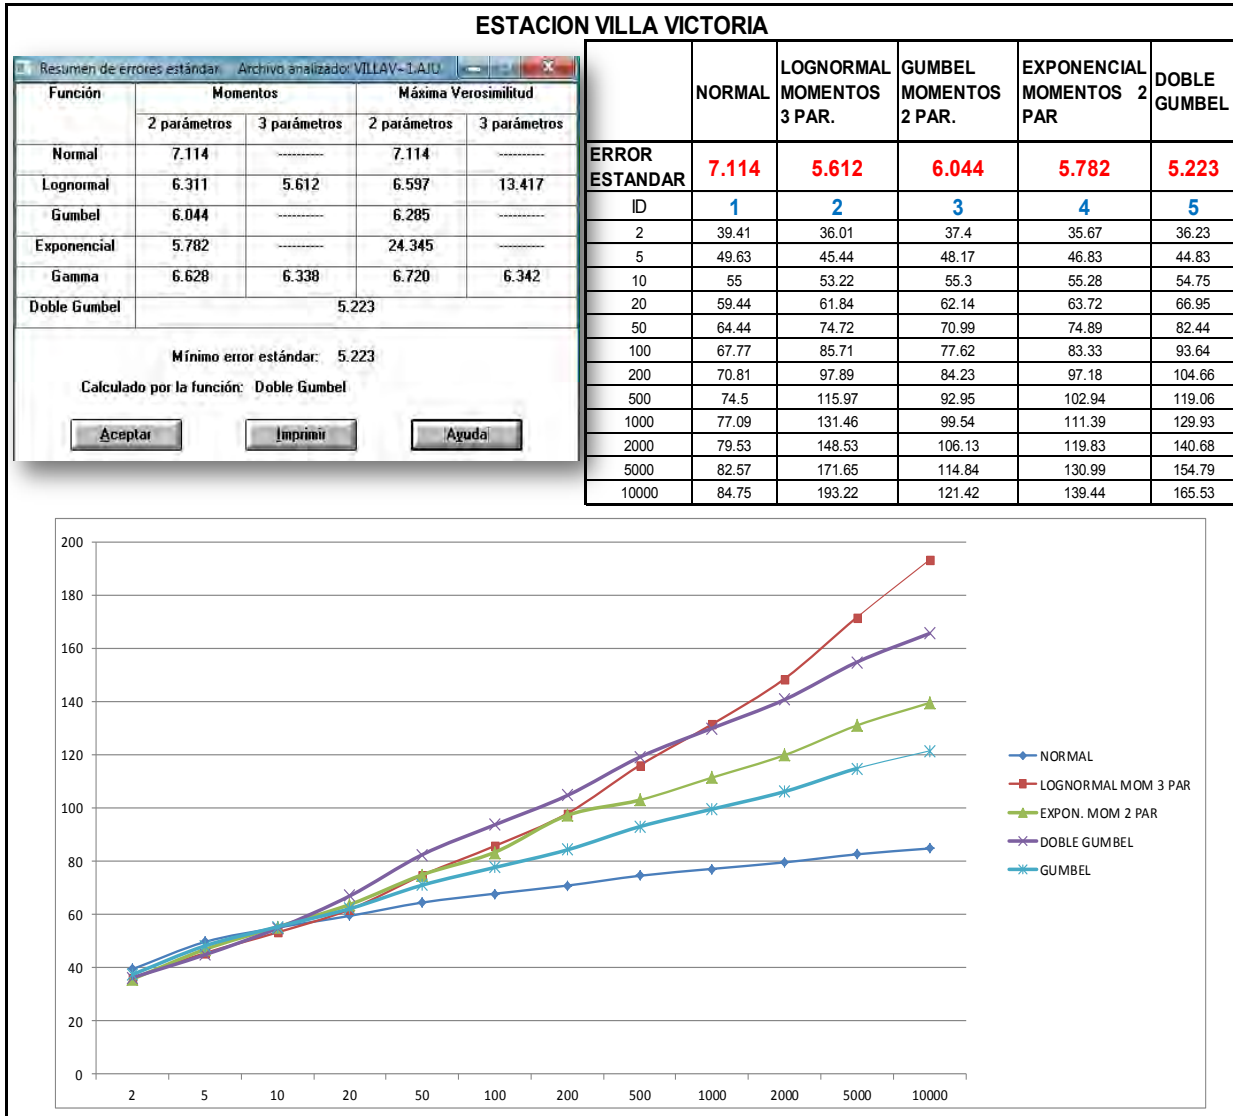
ESTACION VILLA VICTORIA

Resumen de errores estándar   Archivo analizado: VILLAV~1.AJU

| Función | Momentos 2 parámetros | Momentos 3 parámetros | Máxima Verosimilitud 2 parámetros | Máxima Verosimilitud 3 parámetros |
|---|---|---|---|---|
| Normal | 7.114 | ---------- | 7.114 | ---------- |
| Lognormal | 6.311 | 5.612 | 6.597 | 13.417 |
| Gumbel | 6.044 | ---------- | 6.285 | ---------- |
| Exponencial | 5.782 | ---------- | 24.345 | ---------- |
| Gamma | 6.628 | 6.338 | 6.720 | 6.342 |
| Doble Gumbel | 5.223 | | | |

Mínimo error estándar: 5.223

Calculado por la función: Doble Gumbel

Aceptar   Imprimir   Ayuda

| | NORMAL | LOGNORMAL MOMENTOS 3 PAR. | GUMBEL MOMENTOS 2 PAR. | EXPONENCIAL MOMENTOS 2 PAR | DOBLE GUMBEL |
|---|---|---|---|---|---|
| ERROR ESTANDAR | 7.114 | 5.612 | 6.044 | 5.782 | 5.223 |
| ID | 1 | 2 | 3 | 4 | 5 |
| 2 | 39.41 | 36.01 | 37.4 | 35.67 | 36.23 |
| 5 | 49.63 | 45.44 | 48.17 | 46.83 | 44.83 |
| 10 | 55 | 53.22 | 55.3 | 55.28 | 54.75 |
| 20 | 59.44 | 61.84 | 62.14 | 63.72 | 66.95 |
| 50 | 64.44 | 74.72 | 70.99 | 74.89 | 82.44 |
| 100 | 67.77 | 85.71 | 77.62 | 83.33 | 93.64 |
| 200 | 70.81 | 97.89 | 84.23 | 97.18 | 104.66 |
| 500 | 74.5 | 115.97 | 92.95 | 102.94 | 119.06 |
| 1000 | 77.09 | 131.46 | 99.54 | 111.39 | 129.93 |
| 2000 | 79.53 | 148.53 | 106.13 | 119.83 | 140.68 |
| 5000 | 82.57 | 171.65 | 114.84 | 130.99 | 154.79 |
| 10000 | 84.75 | 193.22 | 121.42 | 139.44 | 165.53 |

200
180
160
140
120
100
80
60
40
20
0
2 5 10 20 50 100 200 500 1000 2000 5000 10000

NORMAL
LOGNORMAL MOM 3 PAR
EXPON. MOM 2 PAR
DOBLE GUMBEL
GUMBEL